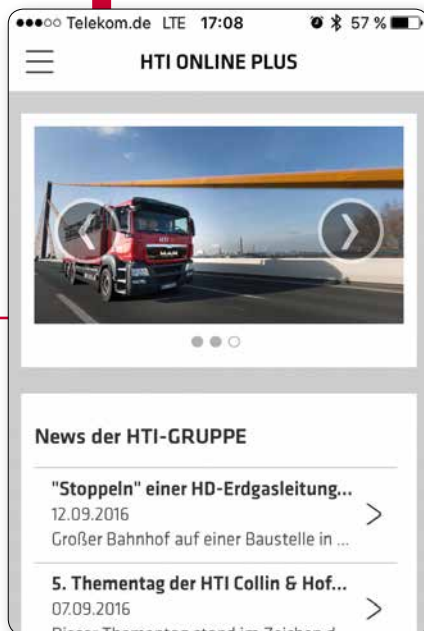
●●●○○ Telekom.de LTE 17:08 57 %

HTI ONLINE PLUS

News der HTI-GRUPPE

"Stoppeln" einer HD-Erdgasleitung...
12.09.2016
Großer Bahnhof auf einer Baustelle in ...

5. Thementag der HTI Collin & Hof...
07.09.2016
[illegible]